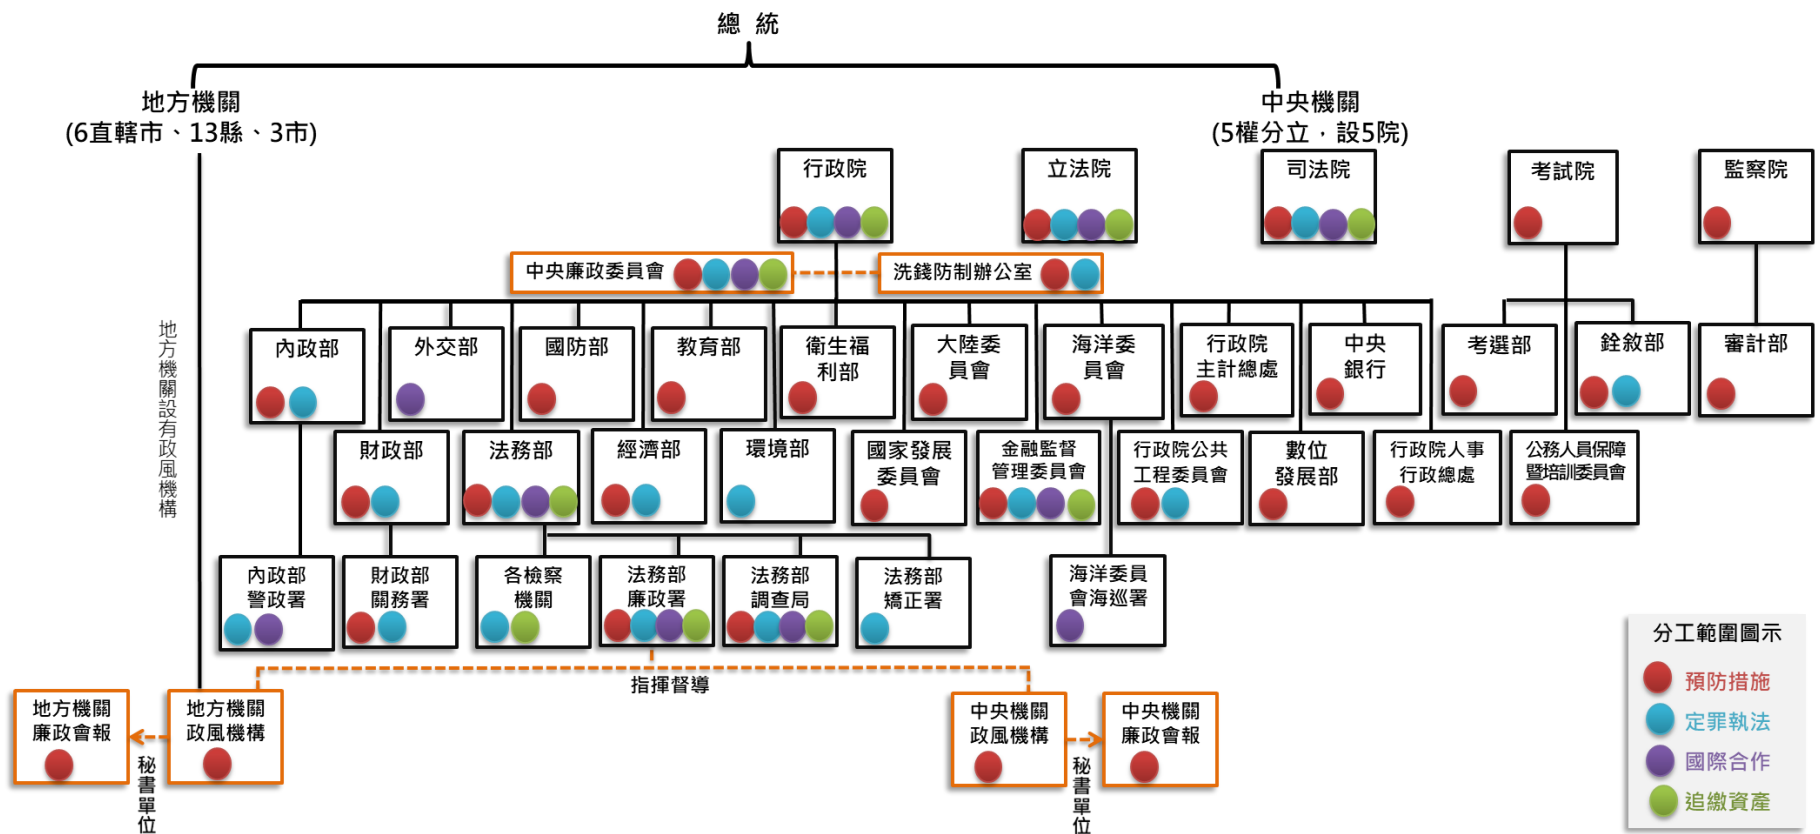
總 統

地方機關
(6直轄市、13縣、3市)

中央機關
(5權分立，設5院)

行政院

立法院

司法院

考試院

監察院

中央廉政委員會

洗錢防制辦公室

地方機關設有政風機構

內政部

外交部

國防部

教育部

衛生福利部

大陸委員會

海洋委員會

行政院主計總處

中央銀行

考選部

銓敘部

審計部

財政部

法務部

經濟部

環境部

國家發展委員會

金融監督管理委員會

行政院公共工程委員會

數位發展部

行政院人事行政總處

公務人員保障暨培訓委員會

內政部警政署

財政部關務署

各檢察機關

法務部廉政署

法務部調查局

法務部矯正署

海洋委員會海巡署

分工範圍圖示
預防措施
定罪執法
國際合作
追繳資產

指揮督導

地方機關廉政會報

秘書單位

地方機關政風機構

中央機關政風機構

秘書單位

中央機關廉政會報